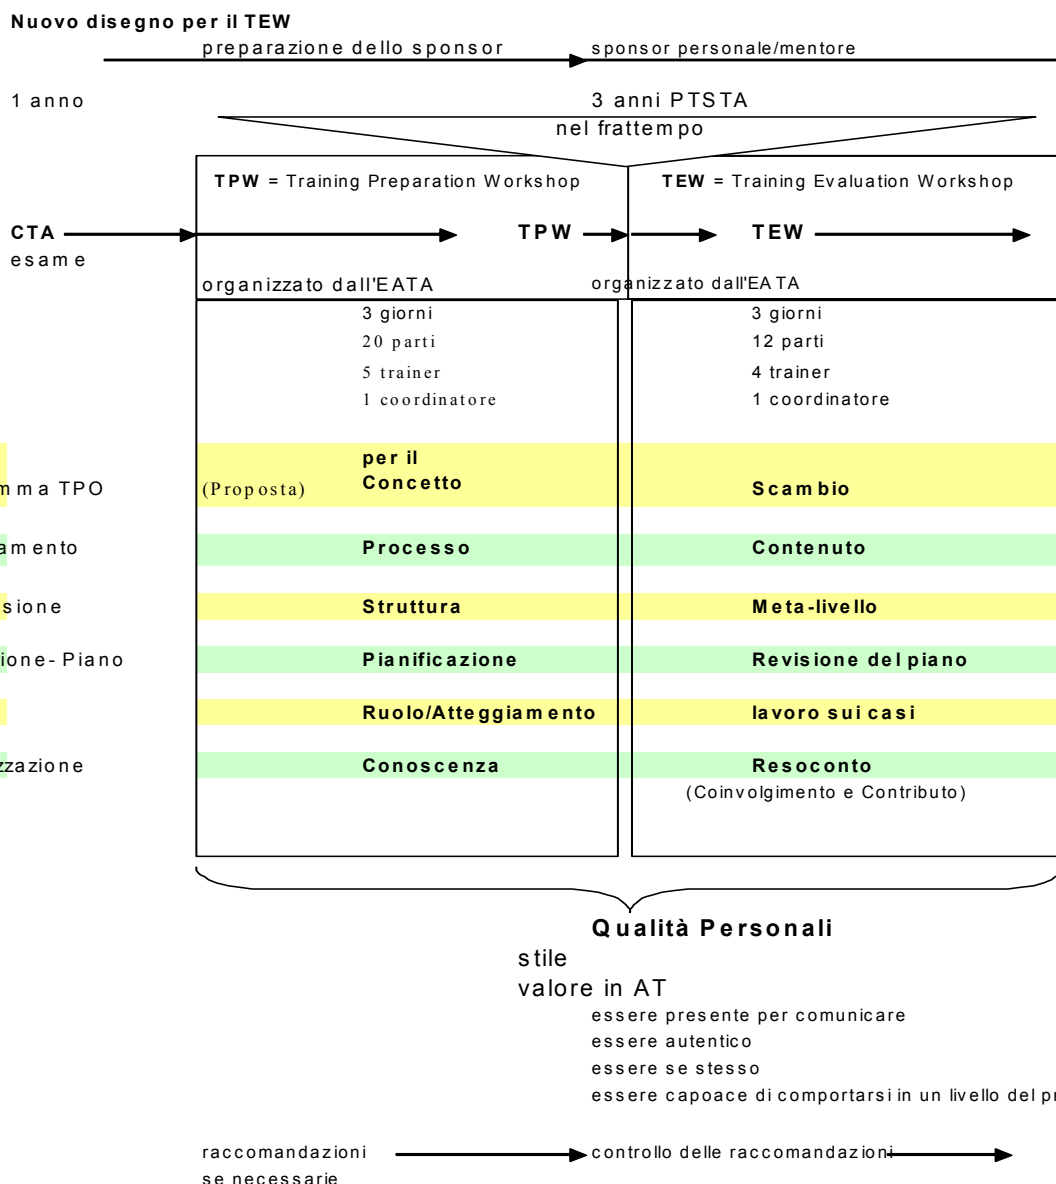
Nuovo disegno per il TEW

preparazione dello sponsor — sponsor personale/mentore

1 anno

3 anni PTSTA

nel frattempo

TPW = Training Preparation Workshop

TEW = Training Evaluation Workshop

CTA esame

TPW

TEW

organizzato dall'EATA

organizzato dall'EATA

| | TPW | TEW |
|---|---|---|
| | 3 giorni | 3 giorni |
| | 20 parti | 12 parti |
| | 5 trainer | 4 trainer |
| | 1 coordinatore | 1 coordinatore |
| mma TPO | (Proposta) per il Concetto | Scambio |
| amento | Processo | Contenuto |
| sione | Struttura | Meta-livello |
| ione- Piano | Pianificazione | Revisione del piano |
| | Ruolo/Atteggiamento | lavoro sui casi |
| zzazione | Conoscenza | Resoconto (Coinvolgimento e Contributo) |

Qualità Personali

stile

valore in AT

essere presente per comunicare

essere autentico

essere se stesso

essere capoace di comportarsi in un livello del pr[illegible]

raccomandazioni se necessarie

controllo delle raccomandazioni